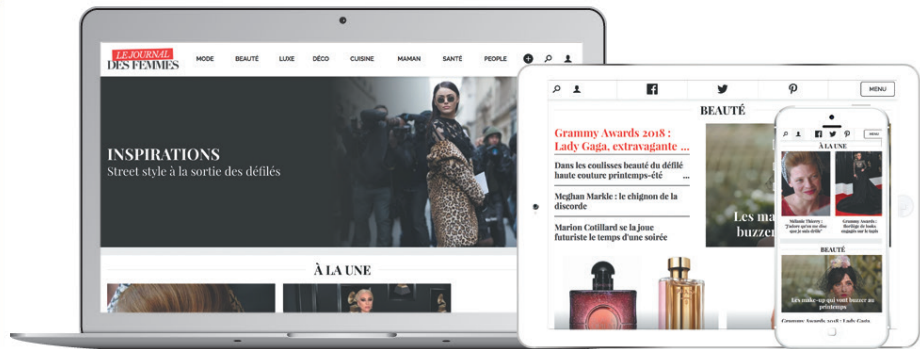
LE JOURNAL DES FEMMES

MODE BEAUTÉ LUXE DÉCO CUISINE MAMAN SANTÉ PEOPLE

INSPIRATIONS
Street style à la sortie des défilés

À LA UNE

MENU

BEAUTÉ

Grammy Awards 2018 : Lady Gaga, extravagante ...

Dans les coulisses beauté du défilé haute couture printemps-été ...

Meghan Markle : le chignon de la discorde

Marion Cotillard se la joue futuriste le temps d'une soirée

Les ma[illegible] buzze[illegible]

MENU

À LA UNE

Mélanie Thierry : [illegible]

Grammy Awards : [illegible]

BEAUTÉ

Les make-up qui vont buzzer au printemps

Grammy Awards 2018 : Lady Gaga